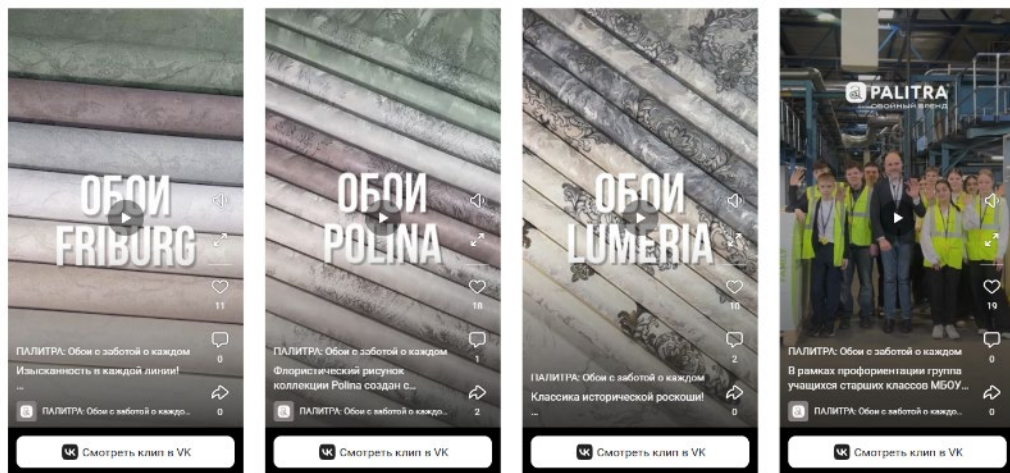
ОБОИ FRIBURG

11
0
0

ПАЛИТРА: Обои с заботой о каждом
Изысканность в каждой линии!
...

ПАЛИТРА: Обои с заботой о кажд...

Смотреть клип в VK

ОБОИ POLINA

18
1
2

ПАЛИТРА: Обои с заботой о каждом
Флористический рисунок коллекции Polina создан с...

ПАЛИТРА: Обои с заботой о кажд...

Смотреть клип в VK

ОБОИ LUMERIA

10
2
0

ПАЛИТРА: Обои с заботой о каждом
Классика исторической роскоши!
...

Смотреть клип в VK

PALITRA
ОБОЙНЫЙ БРЕНД

19
0
0

ПАЛИТРА: Обои с заботой о каждом
В рамках профориентации группа учащихся старших классов МБОУ...

ПАЛИТРА: Обои с заботой о кажд...

Смотреть клип в VK